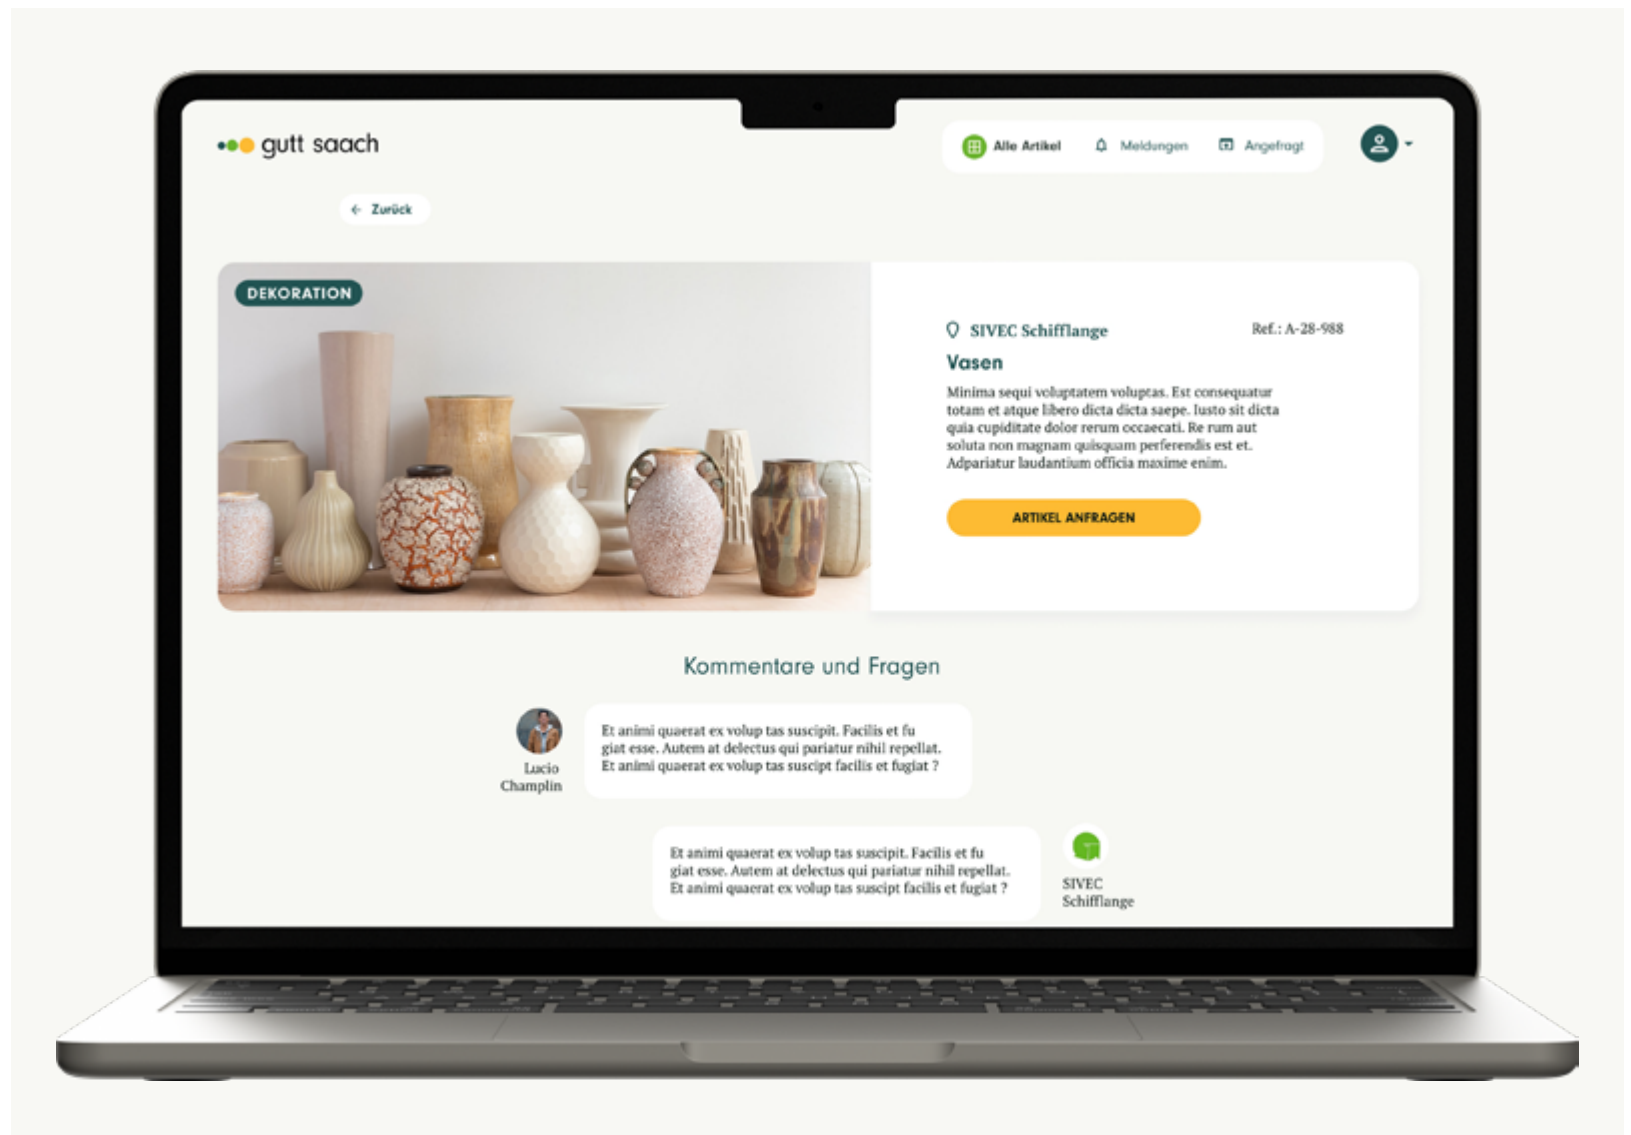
gutt saach

Alle Artikel
Meldungen
Angefragt

Zurück

DEKORATION

SIVEC Schifflange
Ref.: A-28-988

Vasen

Minima sequi voluptatem voluptas. Est consequatur totam et atque libero dicta dicta saepe. Iusto sit dicta quia cupiditate dolor rerum occaecati. Re rum aut soluta non magnam quisquam perferendis est et. Adpariatur laudantium officia maxime enim.

ARTIKEL ANFRAGEN

Kommentare und Fragen

Lucio Champlin

Et animi quaerat ex volup tas suscipit. Facilis et fu giat esse. Autem at delectus qui pariatur nihil repellat. Et animi quaerat ex volup tas suscipt facilis et fugiat ?

Et animi quaerat ex volup tas suscipit. Facilis et fu giat esse. Autem at delectus qui pariatur nihil repellat. Et animi quaerat ex volup tas suscipt facilis et fugiat ?

SIVEC Schifflange